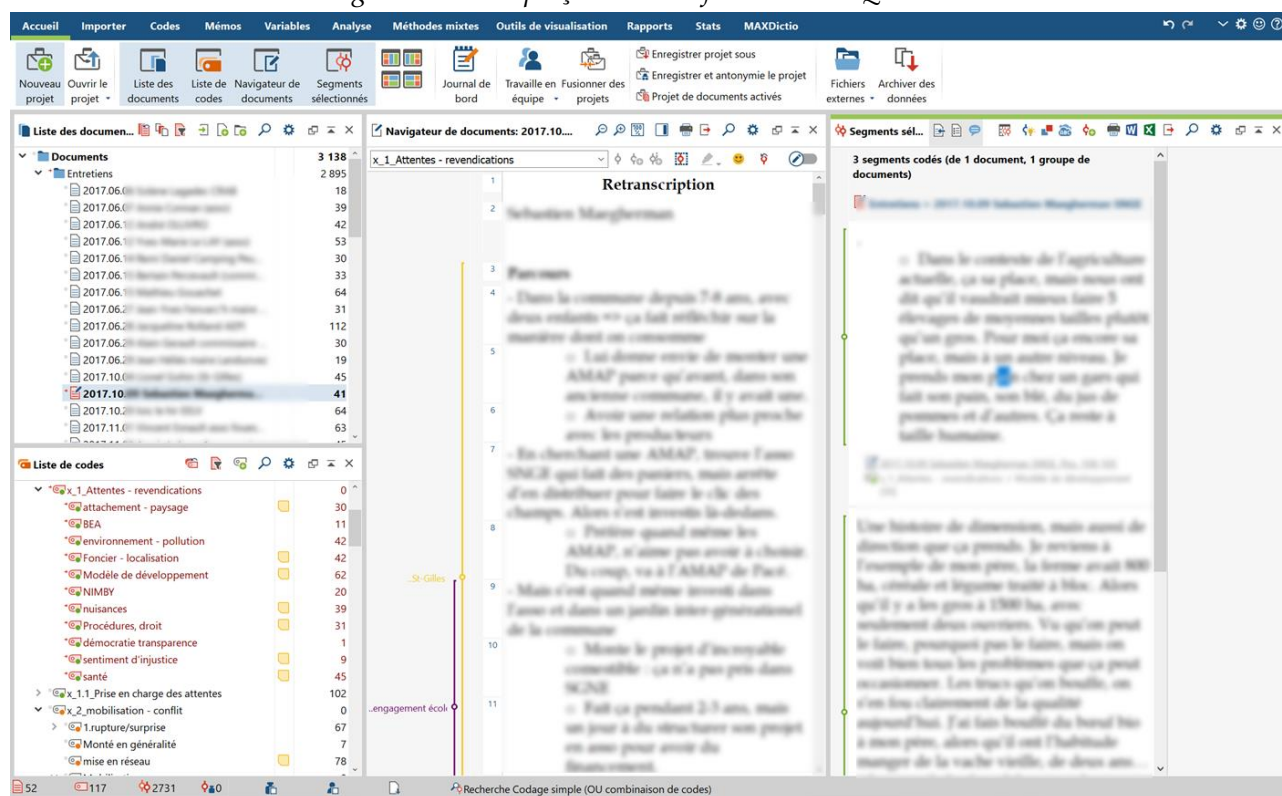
Accueil Importer Codes Mémos Variables Analyse Méthodes mixtes Outils de visualisation Rapports Stats MAXDictio

Nouveau projet | Ouvrir le projet | Liste des documents | Liste de codes | Navigateur de documents | Segments sélectionnés | Journal de bord | Travaille en équipe | Fusionner des projets | Enregistrer projet sous | Enregistrer et antonymie le projet | Projet de documents activés | Fichiers externes | Archiver des données

Liste des documen...

| | |
|---|---|
| Documents | 3 138 |
| Entretiens | 2 895 |
| 2017.06.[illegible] | 18 |
| 2017.06.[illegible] | 39 |
| 2017.06.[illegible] | 42 |
| 2017.06.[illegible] | 53 |
| 2017.06.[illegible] | 30 |
| 2017.06.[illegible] | 33 |
| 2017.06.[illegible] | 64 |
| 2017.06.2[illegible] | 31 |
| 2017.06.2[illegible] | 112 |
| 2017.06.2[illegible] | 30 |
| 2017.06.2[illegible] | 19 |
| 2017.10.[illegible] | 45 |
| 2017.10.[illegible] | 41 |
| 2017.10.2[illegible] | 64 |
| 2017.11.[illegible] | 63 |

Liste de codes

| | |
|---|---|
| x_1_Attentes - revendications | 0 |
| attachement - paysage | 30 |
| BEA | 11 |
| environnement - pollution | 42 |
| Foncier - localisation | 42 |
| Modèle de développement | 62 |
| NIMBY | 20 |
| nuisances | 39 |
| Procédures, droit | 31 |
| démocratie transparence | 1 |
| sentiment d'injustice | 9 |
| santé | 45 |
| x_1.1_Prise en charge des attentes | 102 |
| x_2_mobilisation - conflit | 0 |
| 1.rupture/surprise | 67 |
| Monté en généralité | 7 |
| mise en réseau | 78 |

Navigateur de documents: 2017.10....

x_1_Attentes - revendications

1 Retranscription
2 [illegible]
3 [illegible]
4 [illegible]
5 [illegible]
6 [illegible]
7 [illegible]
8 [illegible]
9 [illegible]
10 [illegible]
11 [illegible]

...St-Gilles
...engagement écol

Segments sél...

3 segments codés (de 1 document, 1 groupe de documents)

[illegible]

52 117 2731 0 Recherche Codage simple (OU combinaison de codes)